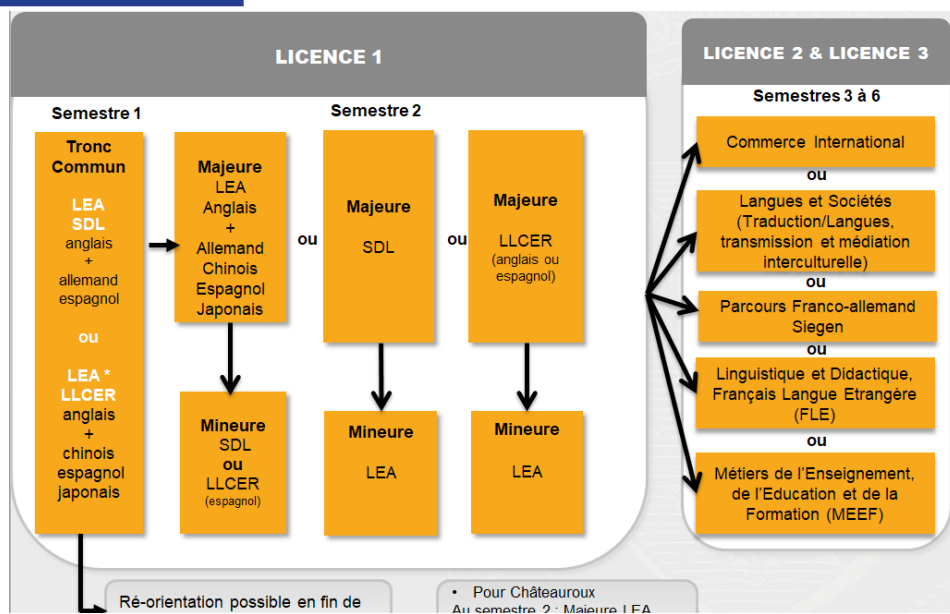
LICENCE 1

Semestre 1

Semestre 2

Tronc Commun

LEA SDL anglais + allemand espagnol

ou

LEA * LLCER anglais + chinois espagnol japonais

Majeure LEA Anglais + Allemand Chinois Espagnol Japonais

Mineure SDL ou LLCER (espagnol)

ou

Majeure SDL

Mineure LEA

ou

Majeure LLCER (anglais ou espagnol)

Mineure LEA

LICENCE 2 & LICENCE 3

Semestres 3 à 6

Commerce International

ou

Langues et Sociétés (Traduction/Langues, transmission et médiation interculturelle)

ou

Parcours Franco-allemand Siegen

ou

Linguistique et Didactique, Français Langue Etrangère (FLE)

ou

Métiers de l'Enseignement, de l'Education et de la Formation (MEEF)

Ré-orientation possible en fin de

• Pour Châteauroux
Au semestre 2 : Majeure LEA